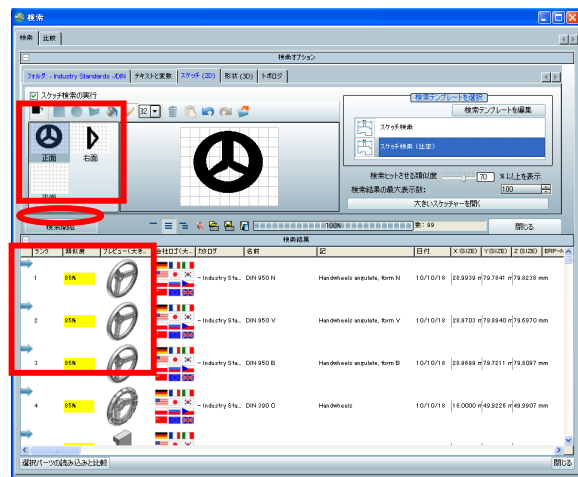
検索

検索 | 比較

検索オプション

フォルダ: - Industry Standards /DIN | テキストと変数 | スケッチ (2D) | 形状 (3D) | トポロジ

スケッチ検索の実行

32

正面

右面

平面

検索テンプレートを選択

検索テンプレートを編集

スケッチ検索

スケッチ検索 (比較)

検索ヒットさせる類似度 70 % 以上を表示

検索結果の最大表示数: 100

大きいスケッチャーを開く

検索開始

100%

数: 99

閉じる

検索結果

| ランク | 類似度 | プレビュー (大き... | 会社ロゴ (大... | カタログ | 名前 | 記 | 日付 | X (SIZE) | Y (SIZE) | Z (SIZE) | ERP-n |
|---|---|---|---|---|---|---|---|---|---|---|---|
| 1 | 85% | | | - Industry Sta... | DIN 950 N | Handwheels angulate, form N | 10/10/18 | 28.9939 m | 79.7841 m | 79.8238 mm | |
| 2 | 85% | | | - Industry Sta... | DIN 950 V | Handwheels angulate, form V | 10/10/18 | 28.9703 m | 79.8940 m | 79.6970 mm | |
| 3 | 85% | | | - Industry Sta... | DIN 950 B | Handwheels angulate, form B | 10/10/18 | 28.9699 m | 79.7211 m | 79.8097 mm | |
| 4 | 85% | | | - Industry Sta... | DIN 390 C | Handwheels | 10/10/18 | 18.0000 m | 49.9226 m | 49.9907 mm | |

選択パーツの読み込みと比較

閉じる